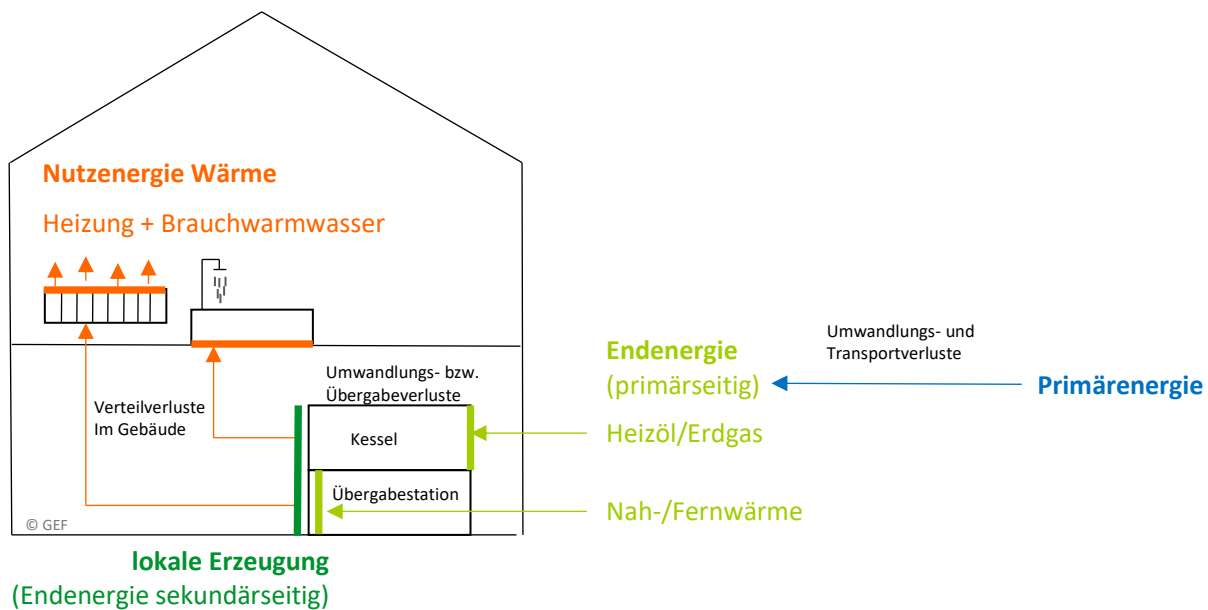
Nutzenergie Wärme

Heizung + Brauchwarmwasser

Umwandlungs- und Transportverluste

Endenergie (primärseitig)

Primärenergie

Umwandlungs- bzw. Übergabeverluste

Verteilverluste Im Gebäude

Kessel

Heizöl/Erdgas

Übergabestation

Nah-/Fernwärme

© GEF

lokale Erzeugung (Endenergie sekundärseitig)